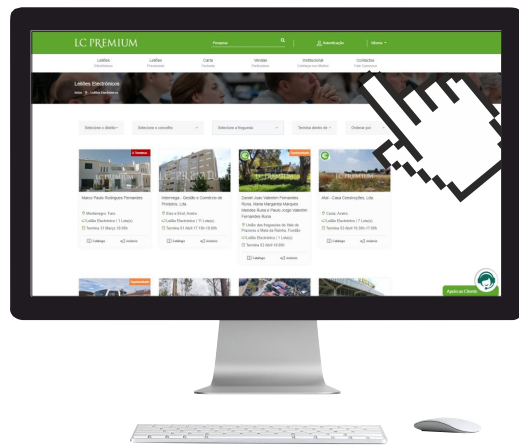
LC PREMIUM

Pesquisar

Autenticação

Idioma

Leilões
Electrónicos

Leilões
Presenciais

Carta
Fechada

Vendas
Particulares

Institucional
Conheça-nos Melhor

Contactos
Fale Connosco

Leilões Electrónicos

Início > Leilões Electrónicos

Selecione o distrito

Selecione o concelho

Selecione a freguesia

Tensão destes de

Ordenar por

Marco Paulo Rodrigues Fernandes

Montemorgo, Faro

Leilão Electrónico ( 1 Lote(s))

Termina 31 Março 15:00h

Catálogo

Intermega - Gestão e Comércio de Prédios, Lda

Esca e Eira Antes

Leilão Electrónico ( 1 Lote(s))

Termina 01 Abril 17:15h

Catálogo

Daniel João Valentim Fernandes Rusia, Maria Margarida Marques Mendes Rusia e Paulo Jorge Valentim Fernandes Rusia

União das freguesias

Leilão Electrónico ( 1 Lote(s))

Termina 02 Abril 15:00h

Catálogo

Atat - Casa Construções, Lda

Leilão Electrónico ( 1 Lote(s))

Termina 02 Abril 15:30h

Catálogo

Apoio ao Cliente